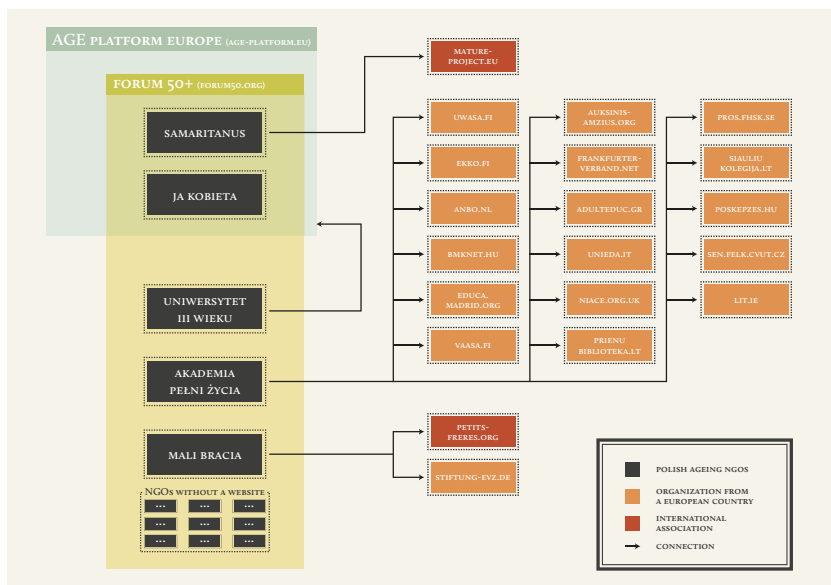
AGE PLATFORM EUROPE (AGE-PLATFORM.EU)

FORUM 50+ (FORUM50.ORG)

SAMARITANUS

JA KOBIETA

UNIWERSYTET III WIEKU

AKADEMIA PEŁNI ŻYCIA

MALI BRACIA

NGOS WITHOUT A WEBSITE

...
...
...
...
...
...
...
...
...

MATURE-PROJECT.EU

UWASA.FI

EKKO.FI

ANBO.NL

BMKNET.HU

EDUCA. MADRID.ORG.

VAASA.FI

AUKSINIS-AMZIUS.ORG

FRANKFURTER-VERBAND.NET

ADULTEDUC.GR

UNIEDA.IT

NIACE.ORG.UK

PRIENU BIBLIOTEKA.LT

PROS.FHSK.SE

SIAULIU KOLEGIJA.LT

POSKEPZES.HU

SEN.FELK.CVUT.CZ

LIT.IE

PETITS-FRERES.ORG

STIFTUNG-EVZ.DE

POLISH AGEING NGOS

ORGANIZATION FROM A EUROPEAN COUNTRY

INTERNATIONAL ASSOCIATION

CONNECTION